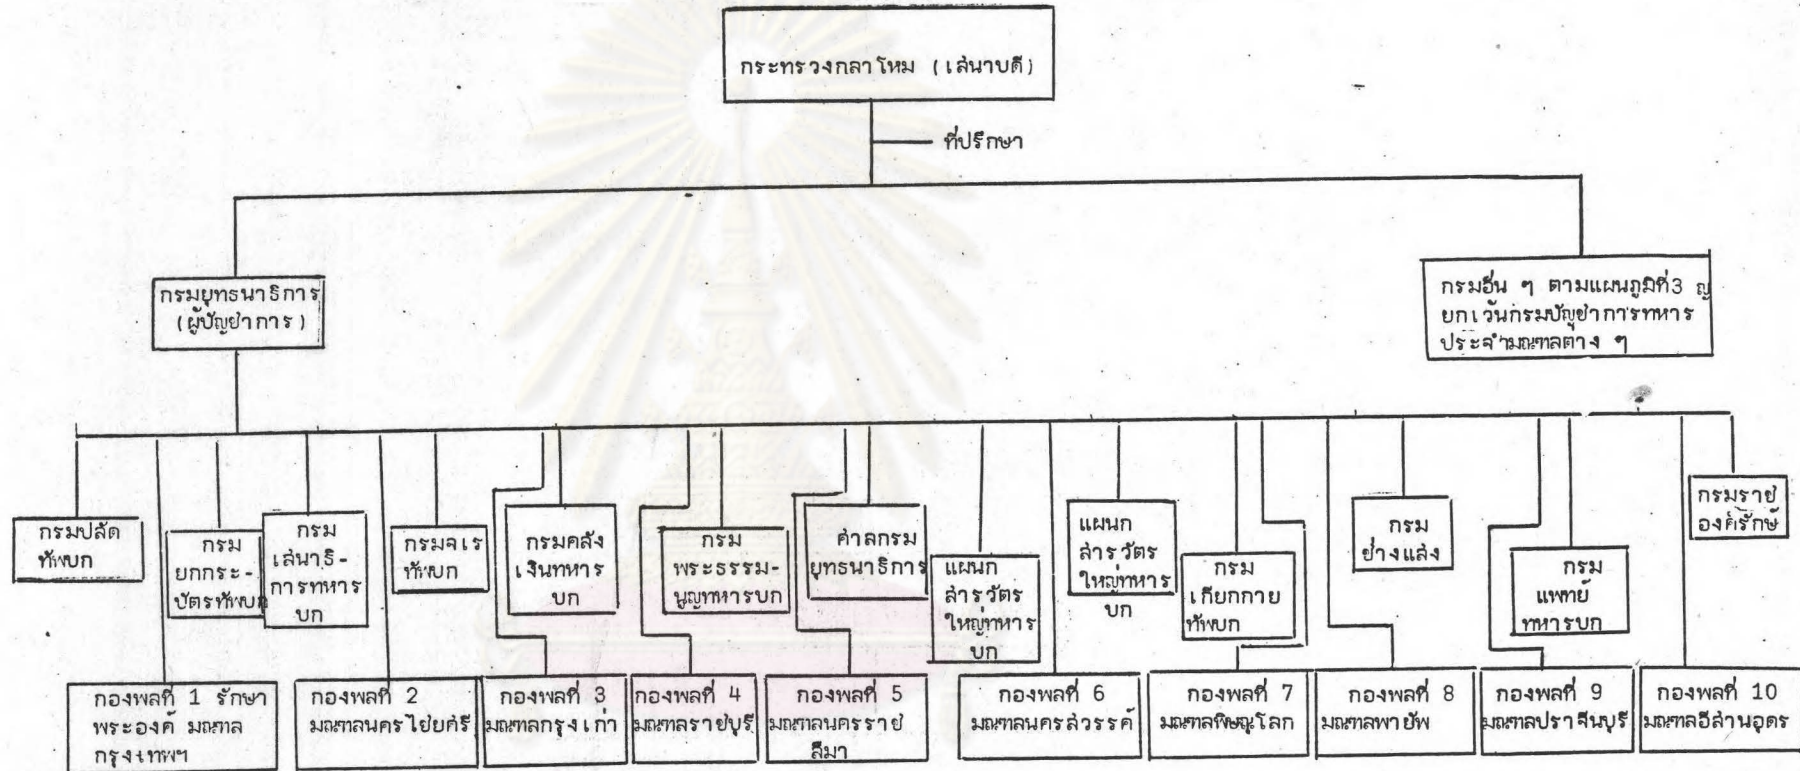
กระทรวงกลาโหม (เสนาบดี)

ที่ปรึกษา

กรมยุทธนาธิการ (ผู้บัญชาการ)

กรมอื่น ๆ ตามแผนภูมิที่3 ญ ยกเว้นกรมบัญชาการทหารประจำมณฑลต่าง ๆ

กรมปลัดทัพบก

กรมยกกระบัตรทัพบก

กรมเสนาธิการทหารบก

กรมจเรทัพบก

กรมคลังเงินทหารบก

กรมพระธรรมนูญทหารบก

ศาลกรมยุทธนาธิการ

แผนกสารวัตรใหญ่ทหารบก

แผนกสารวัตรใหญ่ทหารบก

กรมเกียกกายทัพบก

กรมช่างแสง

กรมแพทย์ทหารบก

กรมราชองครักษ์

กองพลที่ 1 รักษาพระองค์ มณฑลกรุงเทพฯ

กองพลที่ 2 มณฑลนครไชยศรี

กองพลที่ 3 มณฑลกรุงเก่า

กองพลที่ 4 มณฑลราชบุรี

กองพลที่ 5 มณฑลนครราชสีมา

กองพลที่ 6 มณฑลนครสวรรค์

กองพลที่ 7 มณฑลพิษณุโลก

กองพลที่ 8 มณฑลพายัพ

กองพลที่ 9 มณฑลปราจีนบุรี

กองพลที่ 10 มณฑลอีสานอุดร